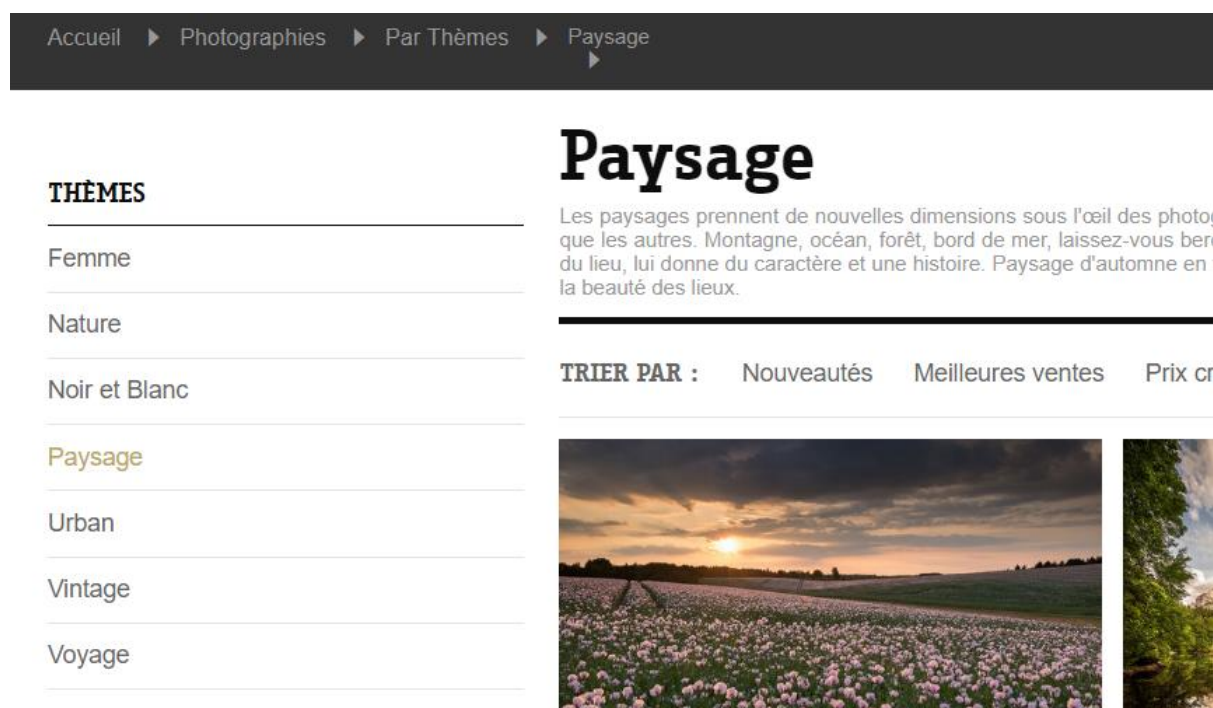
Accueil ▶ Photographies ▶ Par Thèmes ▶ Paysage ▶

THÈMES

Femme

Nature

Noir et Blanc

Paysage

Urban

Vintage

Voyage

Paysage

Les paysages prennent de nouvelles dimensions sous l'œil des photog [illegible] que les autres. Montagne, océan, forêt, bord de mer, laissez-vous berc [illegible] du lieu, lui donne du caractère et une histoire. Paysage d'automne en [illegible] la beauté des lieux.

TRIER PAR : Nouveautés Meilleures ventes Prix cr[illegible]